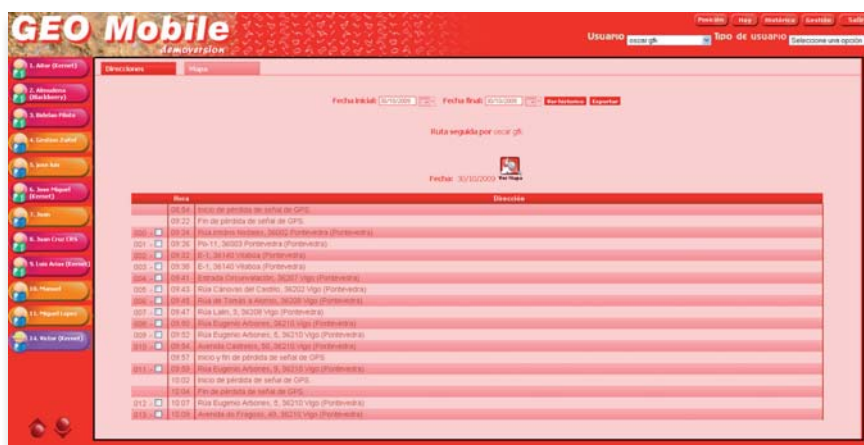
GEO Mobile
lemmaversion

Posición | Hoy | Histórico | Gestión | Salir

Usuario oscar gfi Tipo de usuario Seleccione una opción

1. Aitor (Kernel)
2. Almudena (Blackberry)
3. Bobilas Pilota
4. Cristian Zallot
5. Jose Ant
6. Jose Miguel (Kernel)
7. Juan
8. Juan Cruz CPS
9. Luis Arias (Kernel)
10. Manuel
11. Miguel Lopez
14. Victor (Kernel)

Direcciones | Mapa

Fecha inicial: 30/10/2009 Fecha final: 30/10/2009 Ver histórico Exportar

Ruta seguida por oscar gfi

Fecha: 30/10/2009 Ver Mapa

| | Hora | Dirección |
|---|---|---|
| | 09:04 | Inicio de pérdida de señal de GPS |
| | 09:22 | Fin de pérdida de señal de GPS |
| 000 - | 09:24 | Rúa Irmáns Nobelos, 36202 Pontevedra (Pontevedra) |
| 001 - | 09:26 | Po-11, 36003 Pontevedra (Pontevedra) |
| 002 - | 09:32 | E-1, 36140 Vilaboa (Pontevedra) |
| 003 - | 09:38 | E-1, 36140 Vilaboa (Pontevedra) |
| 004 - | 09:41 | Estrada Circunvalación, 36207 Vigo (Pontevedra) |
| 005 - | 09:43 | Rúa Cánovas del Castillo, 36202 Vigo (Pontevedra) |
| 006 - | 09:45 | Rúa de Tomás a Alonso, 36208 Vigo (Pontevedra) |
| 007 - | 09:47 | Rúa Latín, 5, 36208 Vigo (Pontevedra) |
| 008 - | 09:50 | Rúa Eugenio Arbones, 36210 Vigo (Pontevedra) |
| 009 - | 09:52 | Rúa Eugenio Arbones, 6, 36210 Vigo (Pontevedra) |
| 010 - | 09:54 | Avenida Castelao, 50, 36210 Vigo (Pontevedra) |
| | 09:57 | Inicio y fin de pérdida de señal de GPS |
| 011 - | 09:59 | Rúa Eugenio Arbones, 9, 36210 Vigo (Pontevedra) |
| | 10:02 | Inicio de pérdida de señal de GPS |
| | 10:04 | Fin de pérdida de señal de GPS |
| 012 - | 10:07 | Rúa Eugenio Arbones, 6, 36210 Vigo (Pontevedra) |
| 013 - | 10:09 | Avenida do Fragoso, 46, 36210 Vigo (Pontevedra) |